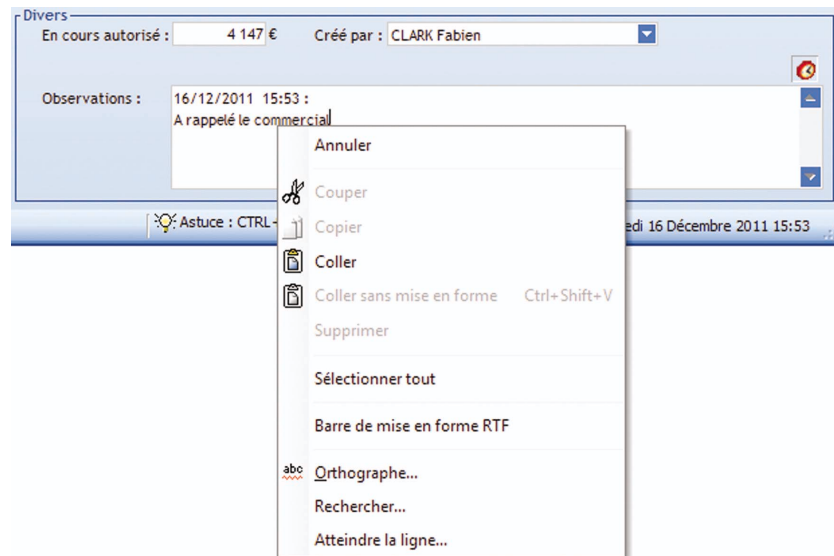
Divers

En cours autorisé : 4 147 €

Créé par : CLARK Fabien

Observations : 16/12/2011 15:53 :
A rappelé le commercial

Astuce : CTRL

edi 16 Décembre 2011 15:53

Annuler

Couper

Copier

Coller

Coller sans mise en forme Ctrl+Shift+V

Supprimer

Sélectionner tout

Barre de mise en forme RTF

abc Orthographe...

Rechercher...

Atteindre la ligne...